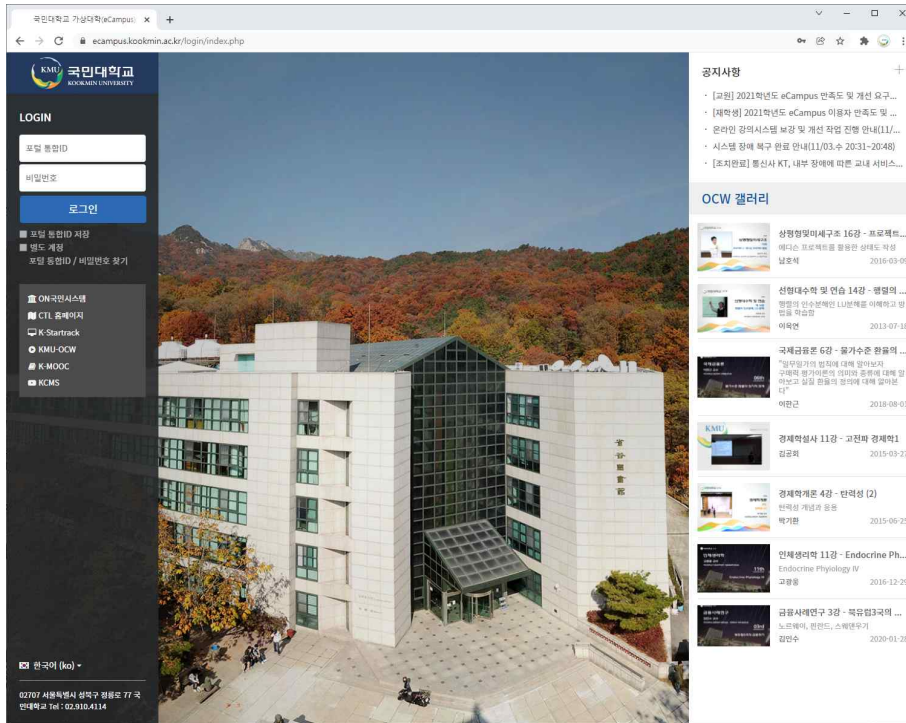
국민대학교 가상대학(eCampus) ×  +

ecampus.kookmin.ac.kr/login/index.php

KMU 국민대학교 KOOKMIN UNIVERSITY

LOGIN

포털 통합ID

비밀번호

로그인

포털 통합ID 저장

별도 계정

포털 통합ID / 비밀번호 찾기

ON국민시스템

CTL 홈페이지

K-Startrack

KMU-OCW

K-MOOC

KCMS

한국어 (ko)

02707 서울특별시 성북구 정릉로 77 국민대학교 Tel : 02.910.4114

공지사항

· [교원] 2021학년도 eCampus 만족도 및 개선 요구...

· [재학생] 2021학년도 eCampus 이용자 만족도 및 ...

· 온라인 강의시스템 보강 및 개선 작업 진행 안내(11/...

· 시스템 장애 복구 완료 안내(11/03.수 20:31~20:48)

· [조치완료] 통신사 KT, 내부 장애에 따른 교내 서비스...

OCW 갤러리

상형형및미세구조 16강 - 프로젝트...
메디스 프로젝트를 활용한 상태도 작성
남호석 2016-03-0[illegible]

선형대수학 및 연습 14강 - 행렬의 ...
행렬의 인수분해인 LU분해를 이해하고 방법을 학습함
이욱연 2013-07-1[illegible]

국제금융론 6강 - 물가수준 환율의 ...
"일무일가의 법칙에 대해 알아보자 구매력 평가이론의 의미와 종류에 대해 알아보고 실질 환율의 정의에 대해 알아본다"
이판근 2018-08-0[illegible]

경제학설사 11강 - 고전파 경제학1
김공회 2015-03-2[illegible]

경제학개론 4강 - 탄력성 (2)
탄력성 개념과 응용
박기환 2015-06-2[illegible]

인체생리학 11강 - Endocrine Ph...
Endocrine Phyiology IV
고광용 2016-12-2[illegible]

금융사례연구 3강 - 북유럽3국의 ...
노르웨이, 핀란드, 스웨덴우기
김인수 2020-01-2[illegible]